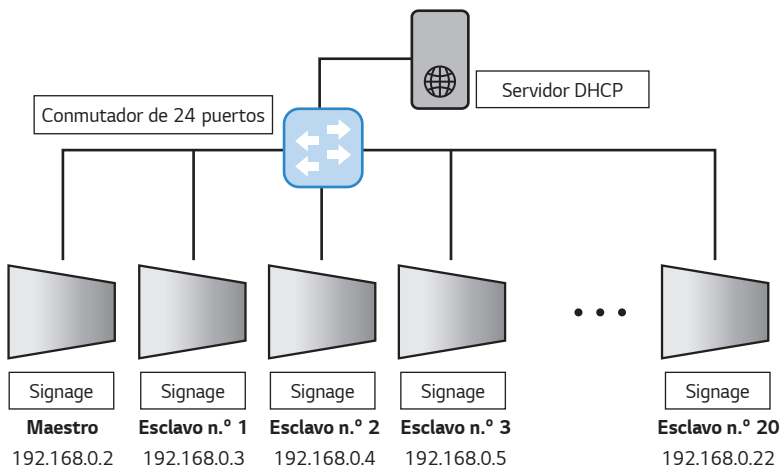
Servidor DHCP

Conmutador de 24 puertos

Signage
**Maestro**
192.168.0.2

Signage
**Esclavo n.º 1**
192.168.0.3

Signage
**Esclavo n.º 2**
192.168.0.4

Signage
**Esclavo n.º 3**
192.168.0.5

Signage
**Esclavo n.º 20**
192.168.0.22